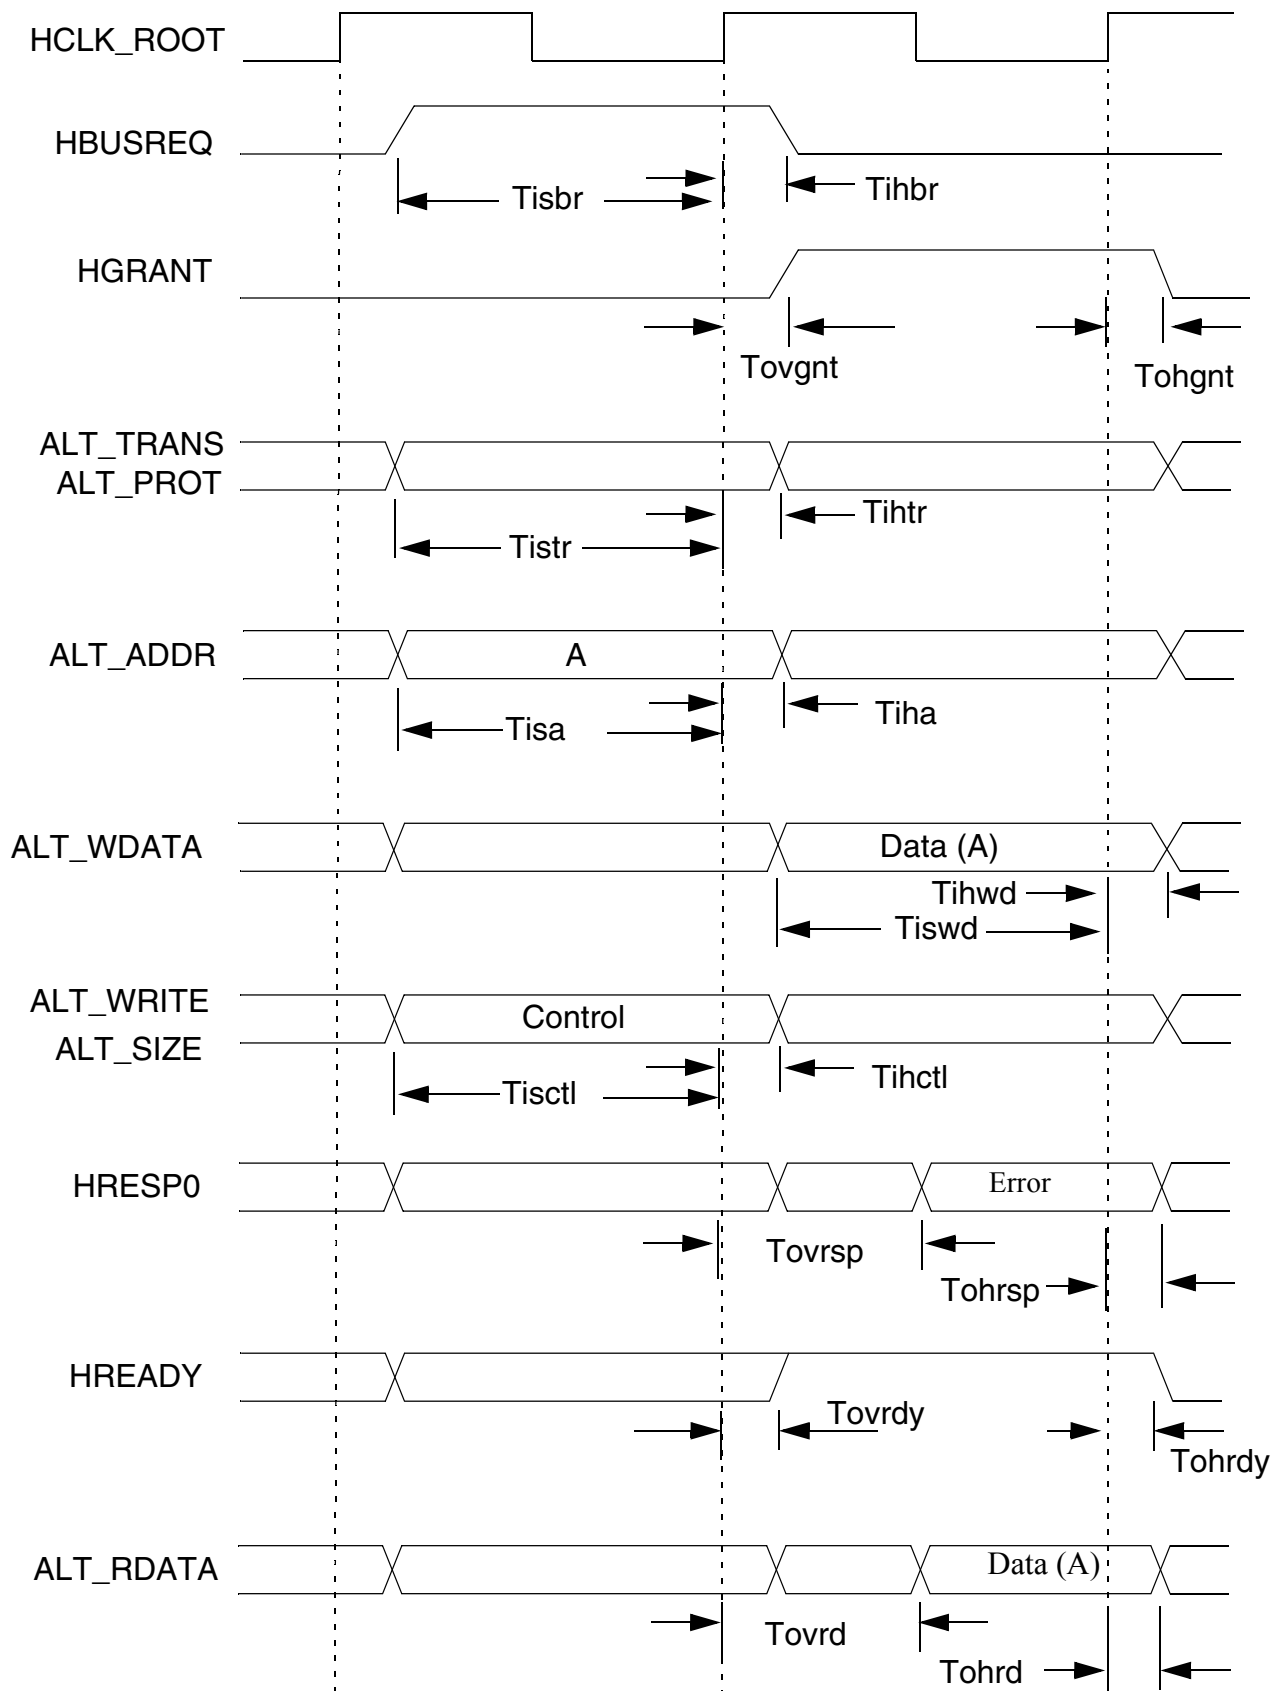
HCLK_ROOT

HBUSREQ

Tisbr

Tihbr

HGRANT

Tovgnt

Tohgnt

ALT_TRANS
ALT_PROT

Tistr

Tihtr

ALT_ADDR

A

Tisa

Tiha

ALT_WDATA

Data (A)

Tihwd

Tiswd

ALT_WRITE
ALT_SIZE

Control

Tisctl

Tihctl

HRESP0

Error

Tovrsp

Tohrsp

HREADY

Tovrdy

Tohrdy

ALT_RDATA

Data (A)

Tovrd

Tohrd